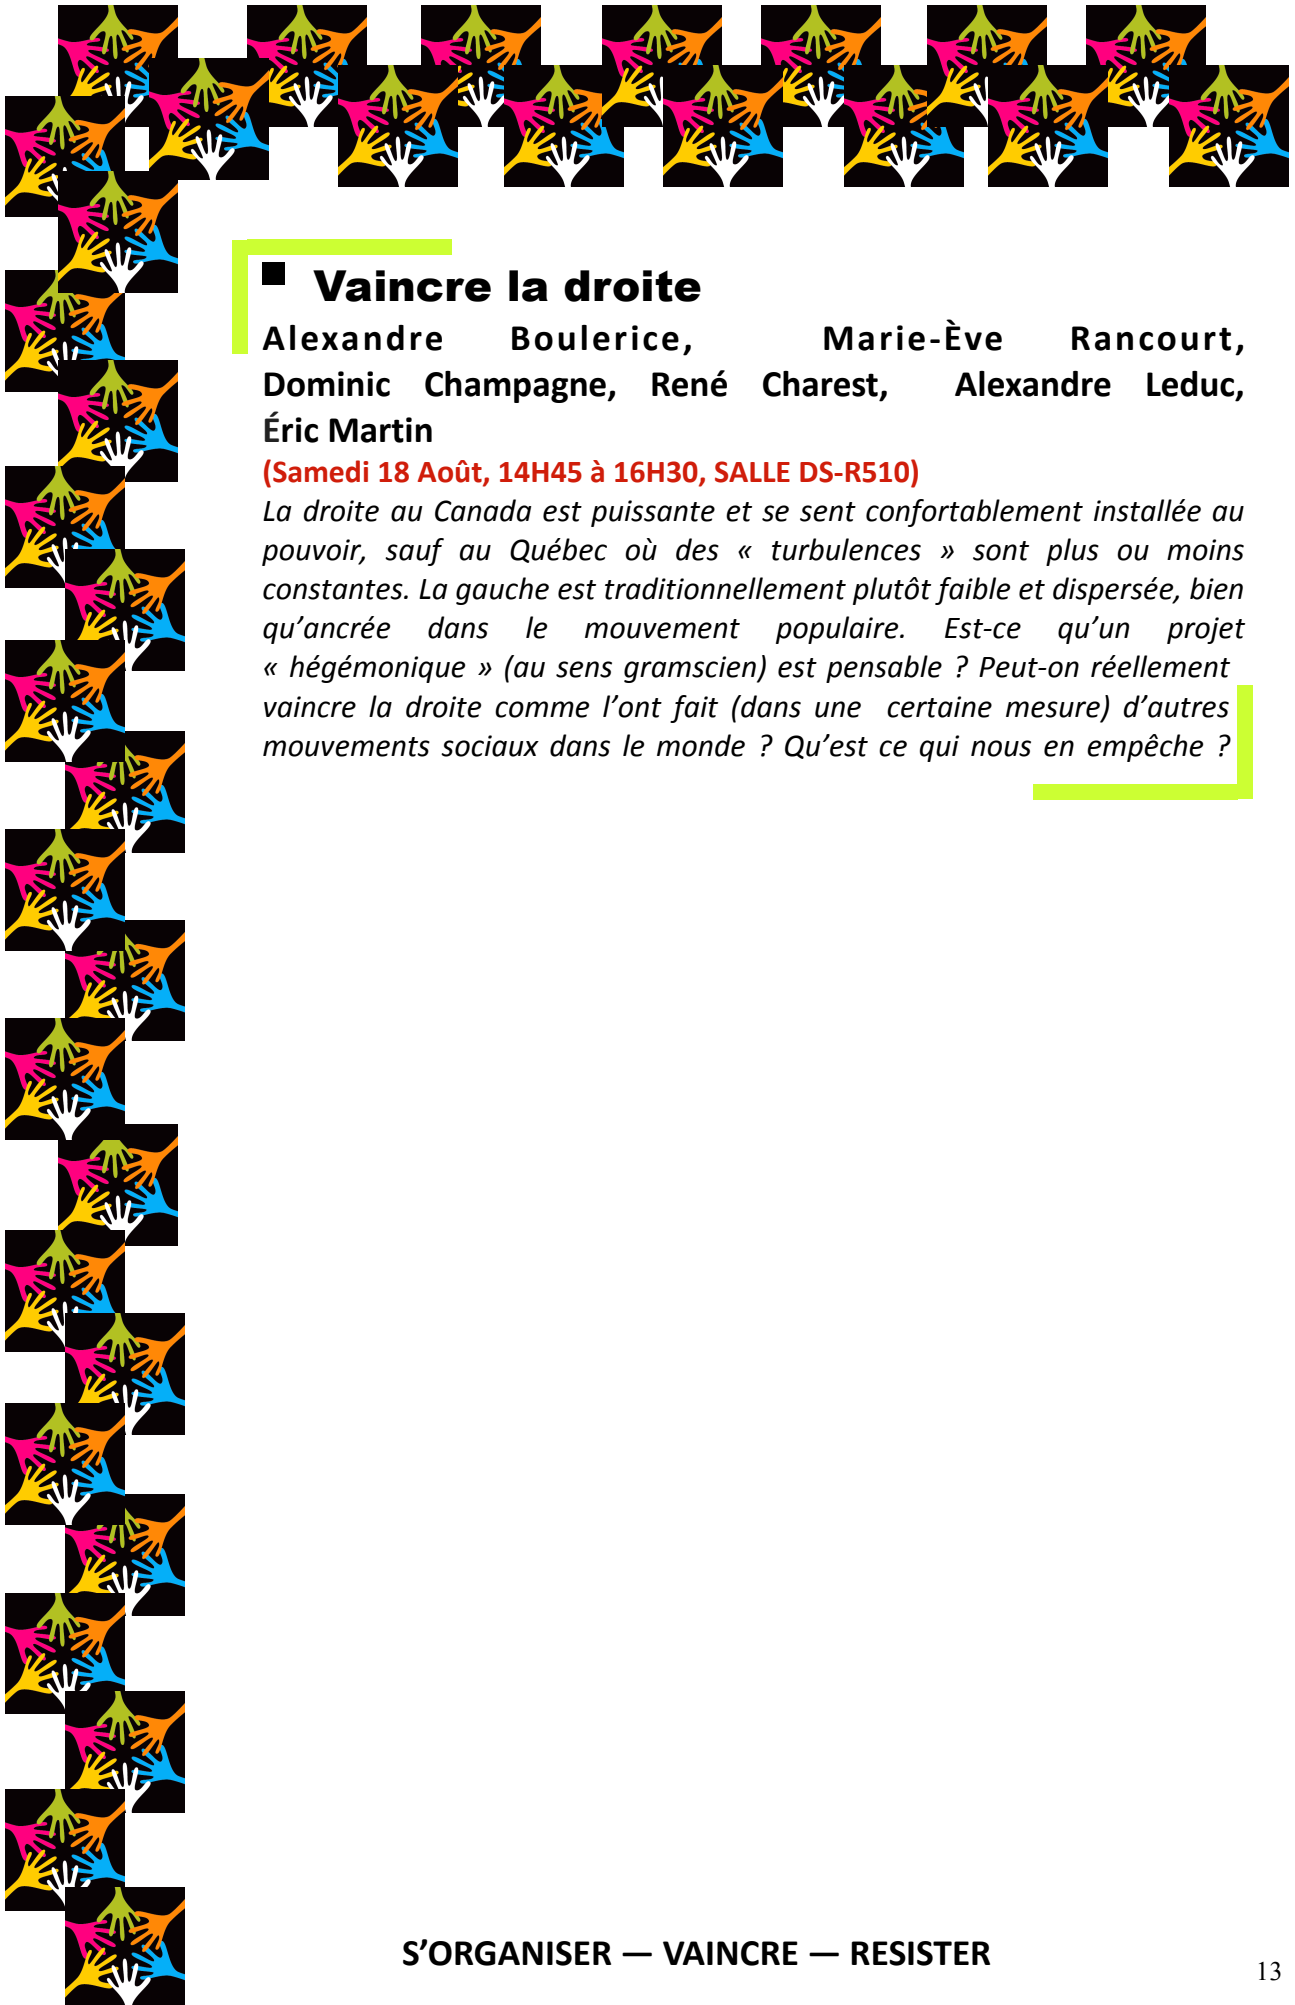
Vaincre la droite

Alexandre Boulerice, Marie-Ève Rancourt, Dominic Champagne, René Charest, Alexandre Leduc, Éric Martin

(Samedi 18 Août, 14H45 à 16H30, SALLE DS-R510)

La droite au Canada est puissante et se sent confortablement installée au pouvoir, sauf au Québec où des « turbulences » sont plus ou moins constantes. La gauche est traditionnellement plutôt faible et dispersée, bien qu'ancrée dans le mouvement populaire. Est-ce qu'un projet « hégémonique » (au sens gramscien) est pensable ? Peut-on réellement vaincre la droite comme l'ont fait (dans une certaine mesure) d'autres mouvements sociaux dans le monde ? Qu'est ce qui nous en empêche ?

S'ORGANISER — VAINCRE — RESISTER

13